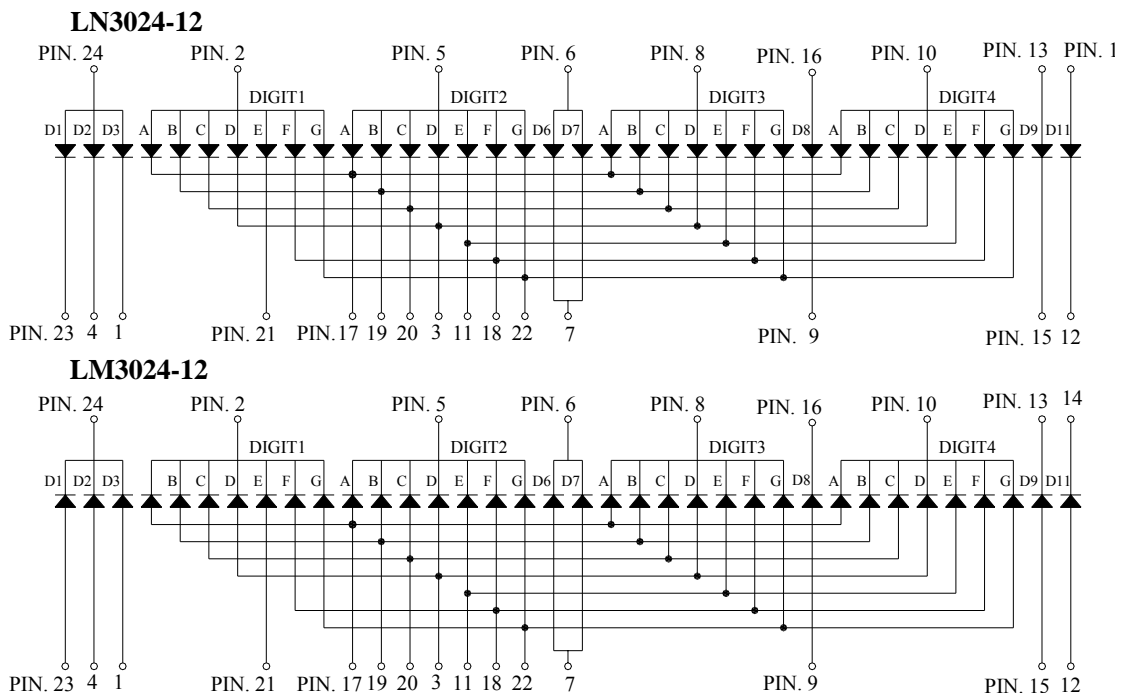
LN3024-12

PIN. 24 PIN. 2 PIN. 5 PIN. 6 PIN. 8 PIN. 16 PIN. 10 PIN. 13 PIN. 1

DIGIT1 DIGIT2 DIGIT3 DIGIT4

D1 D2 D3 A B C D E F G A B C D E F G D6 D7 A B C D E F G D8 A B C D E F G D9 D11

PIN. 23 4 1 PIN. 21 PIN.17 19 20 3 11 18 22 7 PIN. 9 PIN. 15 12

LM3024-12

PIN. 24 PIN. 2 PIN. 5 PIN. 6 PIN. 8 PIN. 16 PIN. 10 PIN. 13 14

DIGIT1 DIGIT2 DIGIT3 DIGIT4

D1 D2 D3 B C D E F G A B C D E F G D6 D7 A B C D E F G D8 A B C D E F G D9 D11

PIN. 23 4 1 PIN. 21 PIN. 17 19 20 3 11 18 22 7 PIN. 9 PIN. 15 12